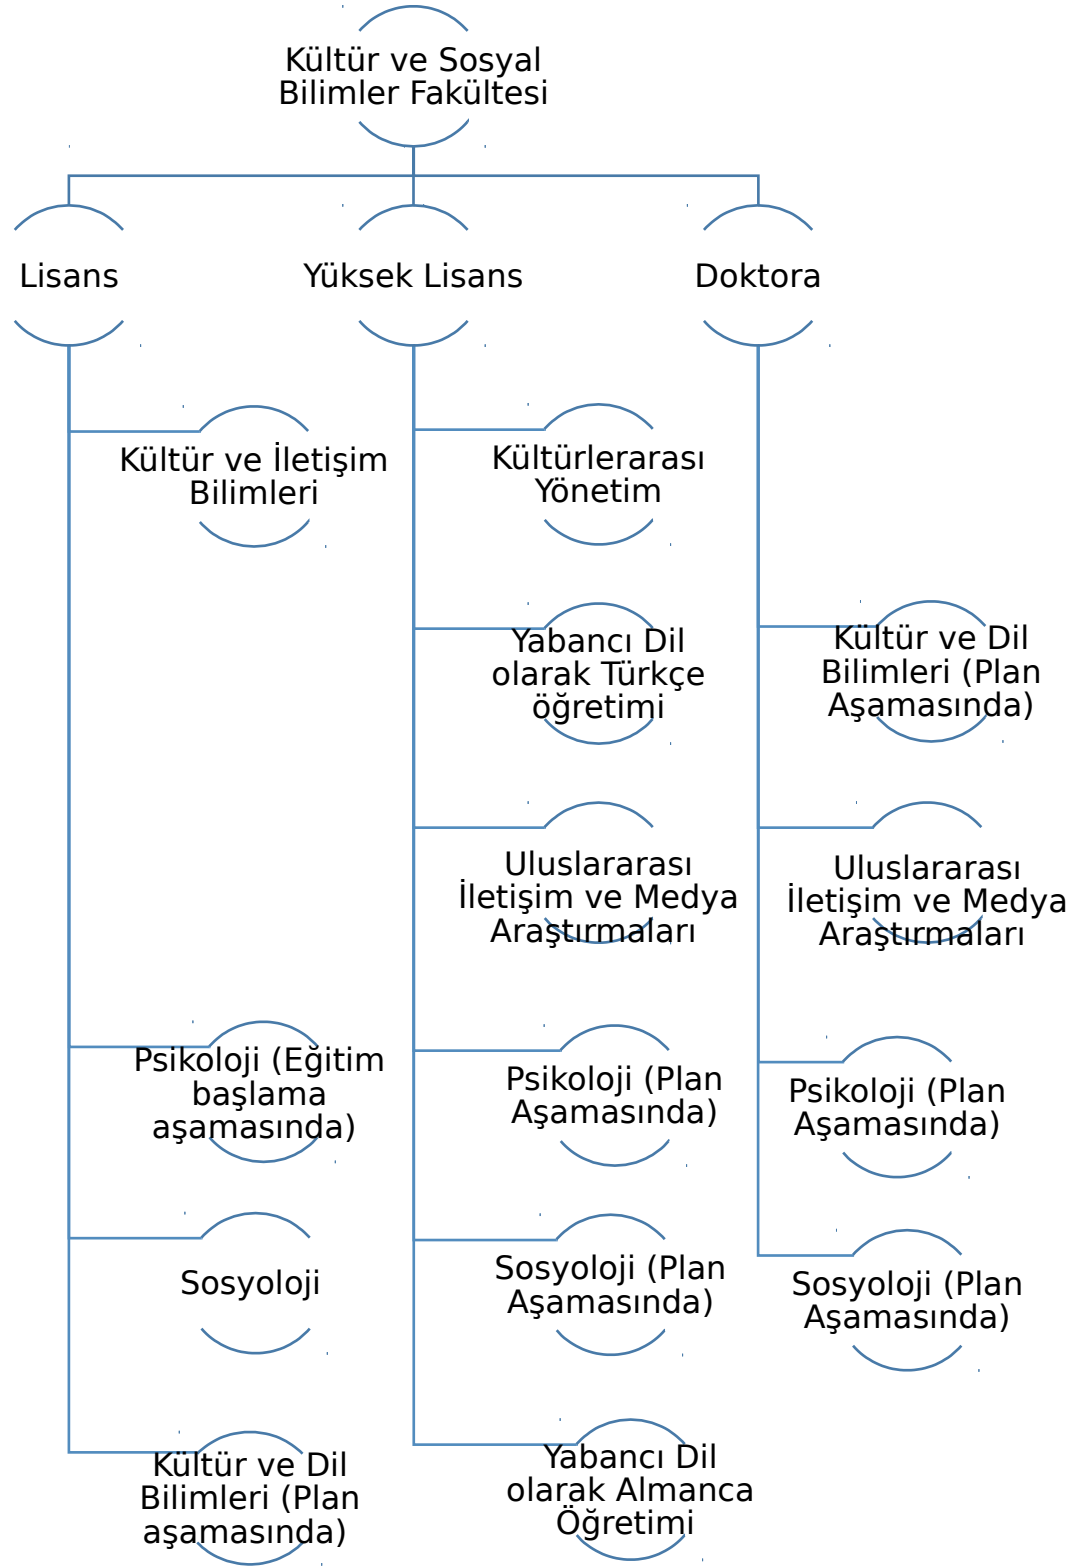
Kültür ve Sosyal Bilimler Fakültesi

Lisans

Yüksek Lisans

Doktora

Kültür ve İletişim Bilimleri

Psikoloji (Eğitim başlama aşamasında)

Sosyoloji

Kültür ve Dil Bilimleri (Plan aşamasında)

Kültürlerarası Yönetim

Yabancı Dil olarak Türkçe öğretimi

Uluslararası İletişim ve Medya Araştırmaları

Psikoloji (Plan Aşamasında)

Sosyoloji (Plan Aşamasında)

Yabancı Dil olarak Almanca Öğretimi

Kültür ve Dil Bilimleri (Plan Aşamasında)

Uluslararası İletişim ve Medya Araştırmaları

Psikoloji (Plan Aşamasında)

Sosyoloji (Plan Aşamasında)